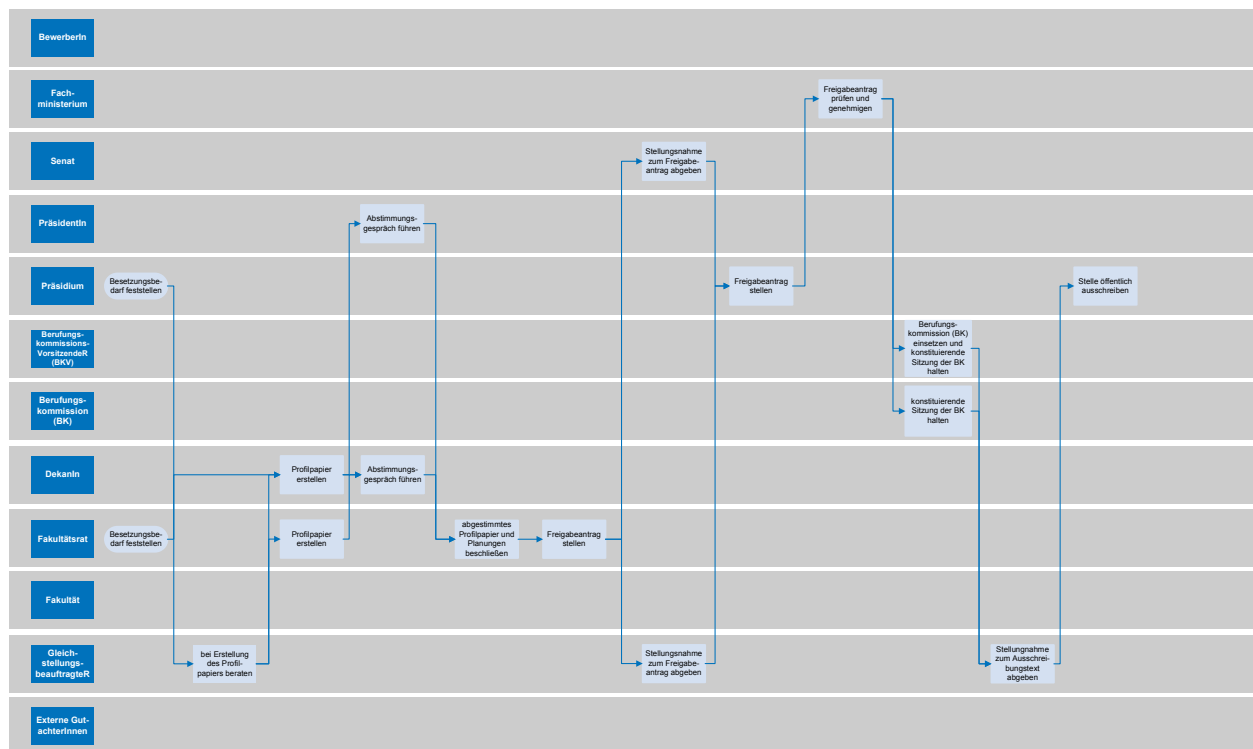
BewerberIn

Fachministerium

Senat

PräsidentIn

Präsidium

Berufungskommissions-VorsitzendeR (BKV)

Berufungskommission (BK)

DekanIn

Fakultätsrat

Fakultät

Gleichstellungsbeauftragte R

Externe GutachterInnen

Besetzungsbedarf feststellen

Besetzungsbedarf feststellen

bei Erstellung des Profilpapiers beraten

Profilpapier erstellen

Profilpapier erstellen

Abstimmungsgespräch führen

Abstimmungsgespräch führen

abgestimmtes Profilpapier und Planungen beschließen

Freigabeantrag stellen

Stellungsnahme zum Freigabeantrag abgeben

Stellungsnahme zum Freigabeantrag abgeben

Freigabeantrag stellen

Freigabeantrag prüfen und genehmigen

Berufungskommission (BK) einsetzen und konstituierende Sitzung der BK halten

konstituierende Sitzung der BK halten

Stellungnahme zum Ausschreibungstext abgeben

Stelle öffentlich ausschreiben